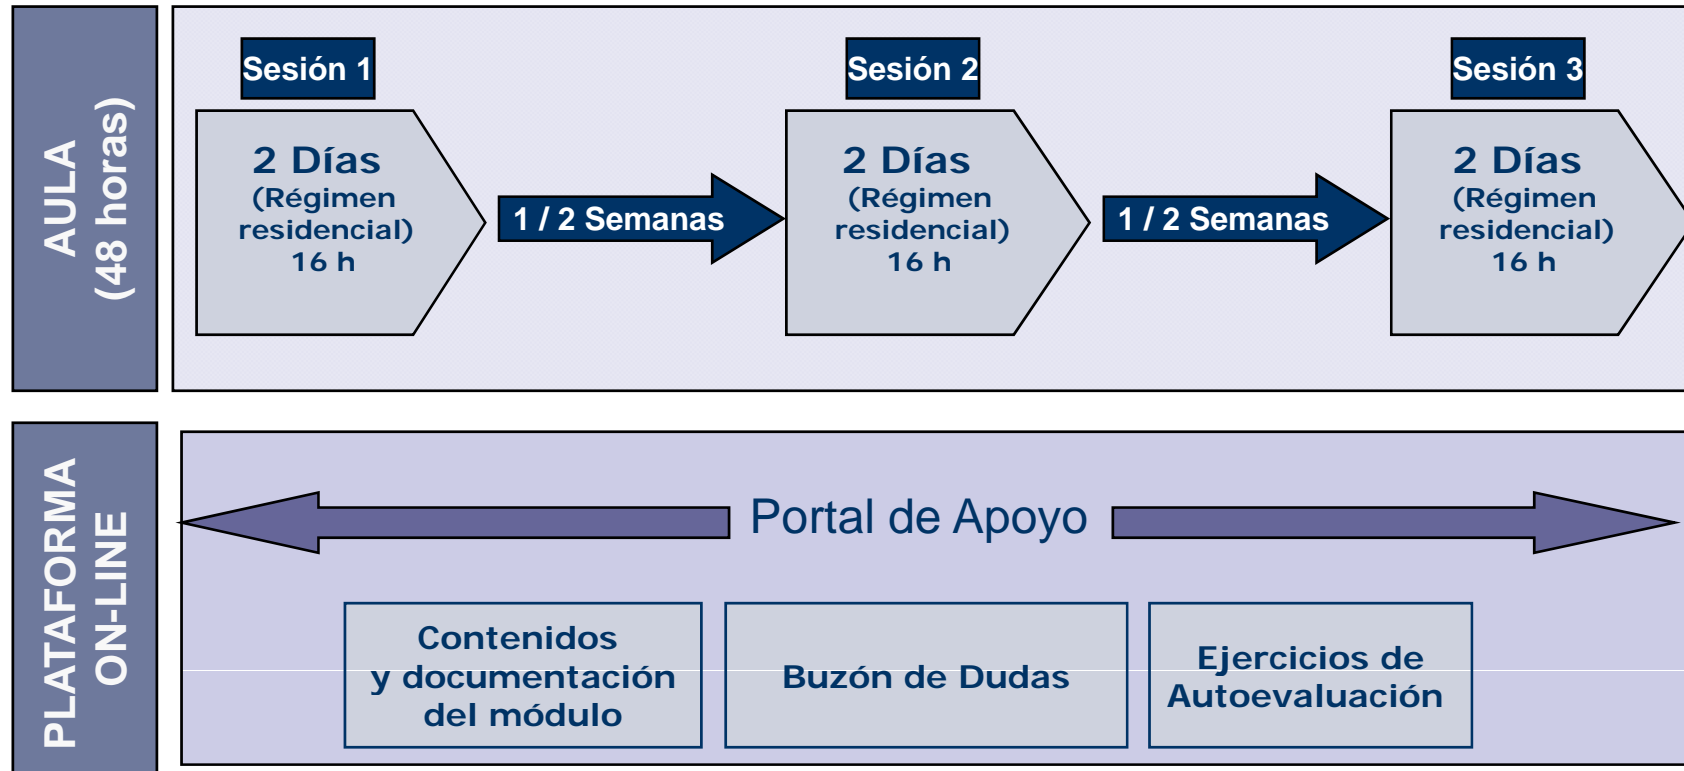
AULA
(48 horas)

Sesión 1

2 Días
(Régimen residencial)
16 h

1 / 2 Semanas

Sesión 2

2 Días
(Régimen residencial)
16 h

1 / 2 Semanas

Sesión 3

2 Días
(Régimen residencial)
16 h

PLATAFORMA
ON-LINE

Portal de Apoyo

Contenidos y documentación del módulo

Buzón de Dudas

Ejercicios de Autoevaluación